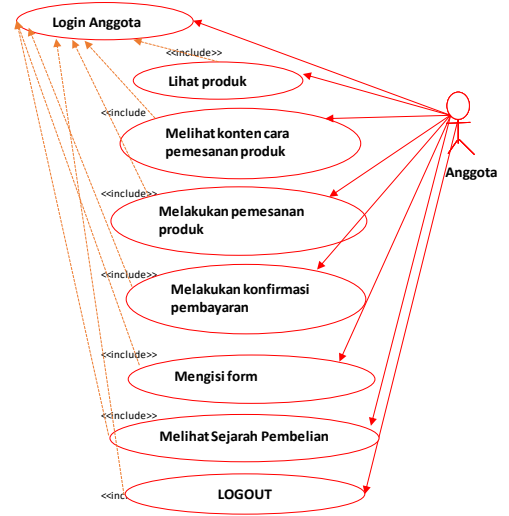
Login Anggota

<<include>>

Lihat produk

<<include

Melihat konten cara pemesanan produk

Anggota

<<include>>

Melakukan pemesanan produk

<<include>>

Melakukan konfirmasi pembayaran

<<include>>

Mengisi form

<<include>>

Melihat Sejarah Pembelian

<<inc

LOGOUT